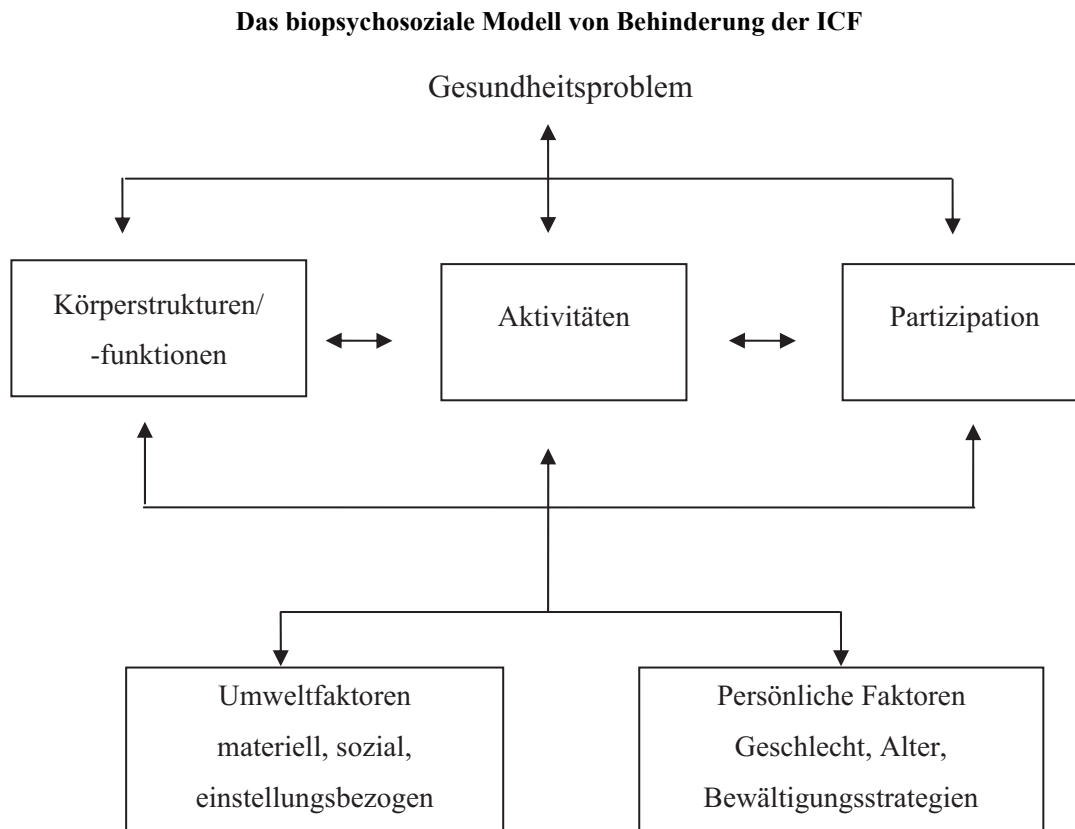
**Das biopsychosoziale Modell von Behinderung der ICF**

Gesundheitsproblem

Körperstrukturen/ -funktionen

Aktivitäten

Partizipation

Umweltfaktoren materiell, sozial, einstellungsbezogen

Persönliche Faktoren Geschlecht, Alter, Bewältigungsstrategien